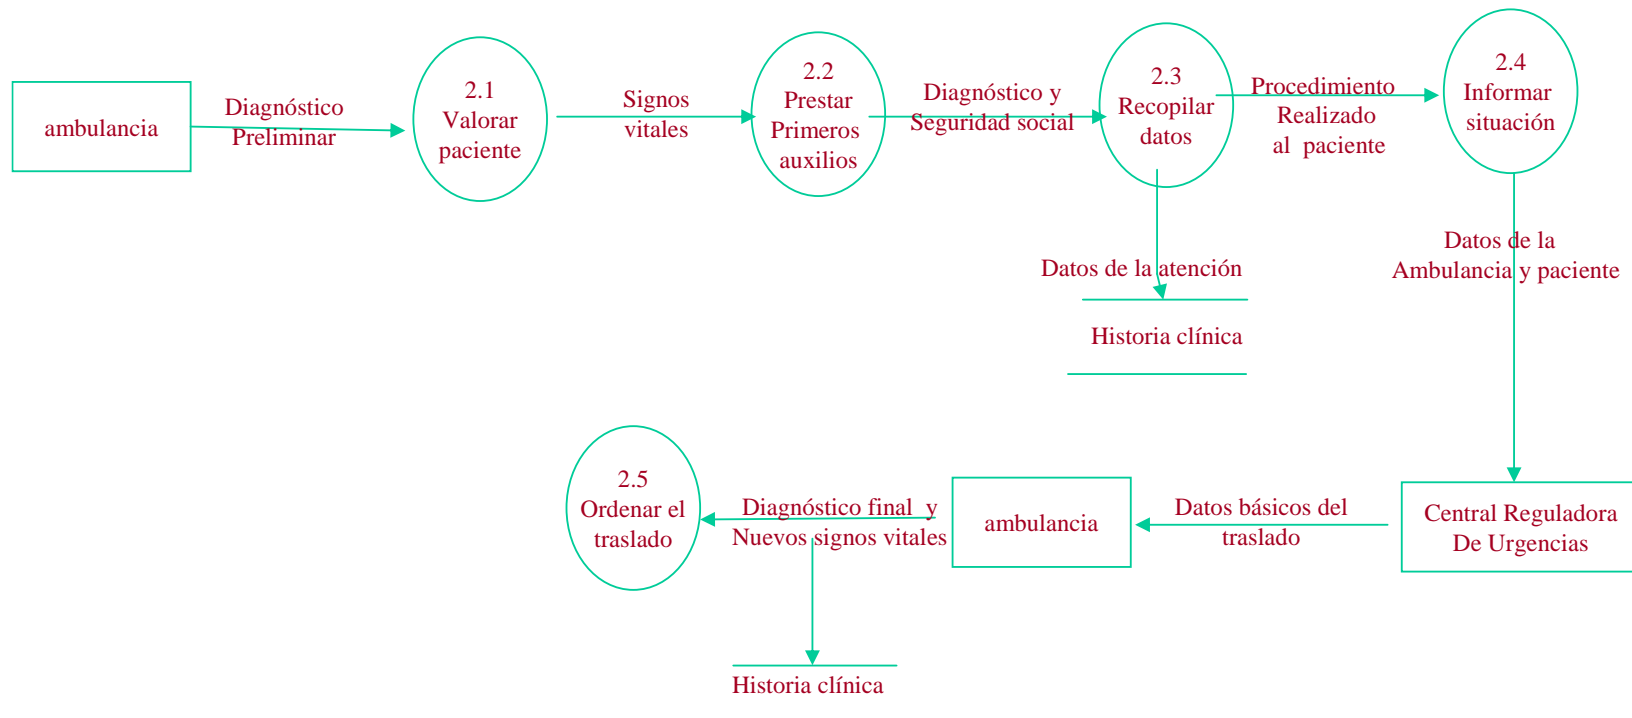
ambulancia

Diagnóstico Preliminar

2.1 Valorar paciente

Signos vitales

2.2 Prestar Primeros auxilios

Diagnóstico y Seguridad social

2.3 Recopilar datos

Procedimiento Realizado al paciente

2.4 Informar situación

Datos de la atención

Historia clínica

Datos de la Ambulancia y paciente

Central Reguladora De Urgencias

Datos básicos del traslado

ambulancia

Diagnóstico final y Nuevos signos vitales

2.5 Ordenar el traslado

Historia clínica